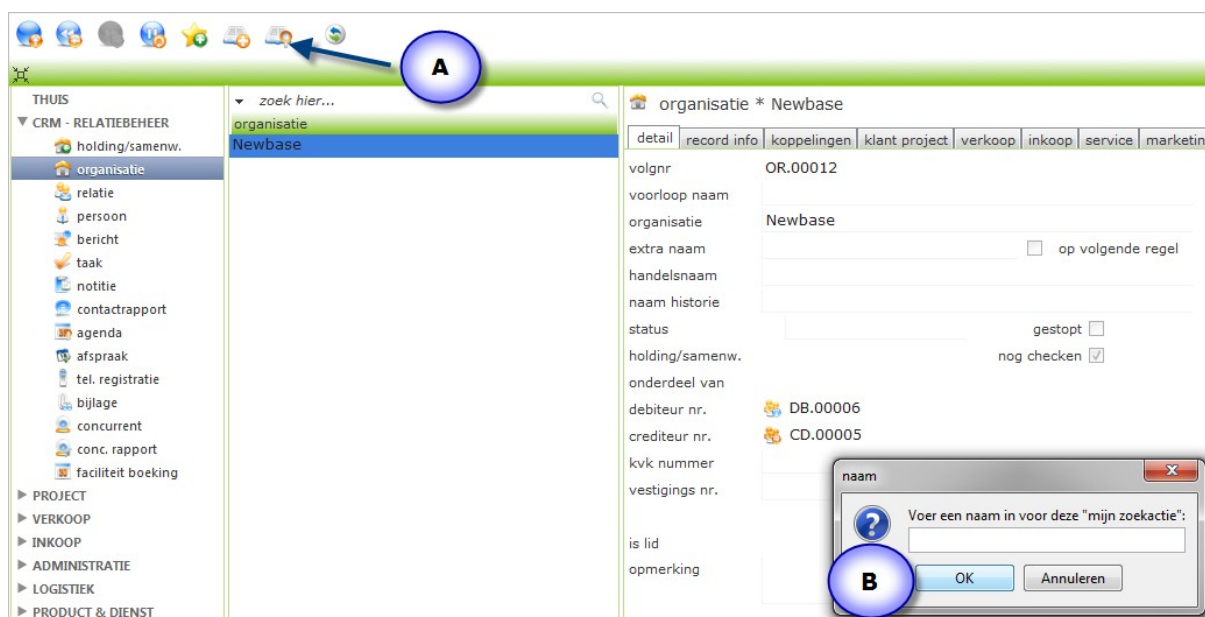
A

THUIS
▼ CRM - RELATIEBEHEER
holding/samenw.
organisatie
relatie
persoon
bericht
taak
notitie
contactrapport
agenda
afspraak
tel. registratie
bijlage
concurrent
conc. rapport
faciliteit boeking
▶ PROJECT
▶ VERKOOP
▶ INKOOP
▶ ADMINISTRATIE
▶ LOGISTIEK
▶ PRODUCT & DIENST

zoek hier...
organisatie
Newbase

organisatie * Newbase

detail | record info | koppelingen | klant project | verkoop | inkoop | service | marketin

volgnr OR.00012
voorloop naam
organisatie Newbase
extra naam
op volgende regel
handelsnaam
naam historie
status
gestopt
holding/samenw.
nog checken
onderdeel van
debiteur nr. DB.00006
crediteur nr. CD.00005
kvk nummer
vestigings nr.
is lid
opmerking

naam
Voer een naam in voor deze "mijn zoekactie":
OK
Annuleren

B